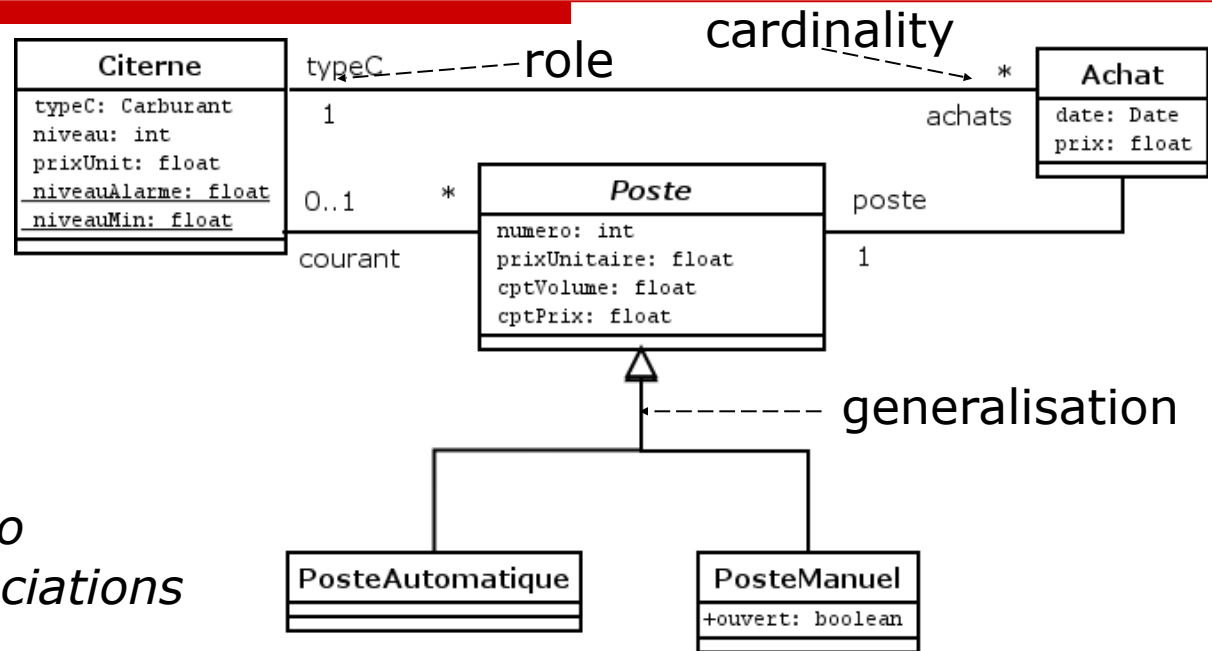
cardinality

Citerne
typeC: Carburant
niveau: int
prixUnit: float
niveauAlarme: float
niveauMin: float

typeC
role
1

*
achats

Achat
date: Date
prix: float

0..1
courant
*

Poste
numero: int
prixUnitaire: float
cptVolume: float
cptPrix: float

poste
1

generalisation

o
ciations

PosteAutomatique

PosteManuel
+ouvert: boolean